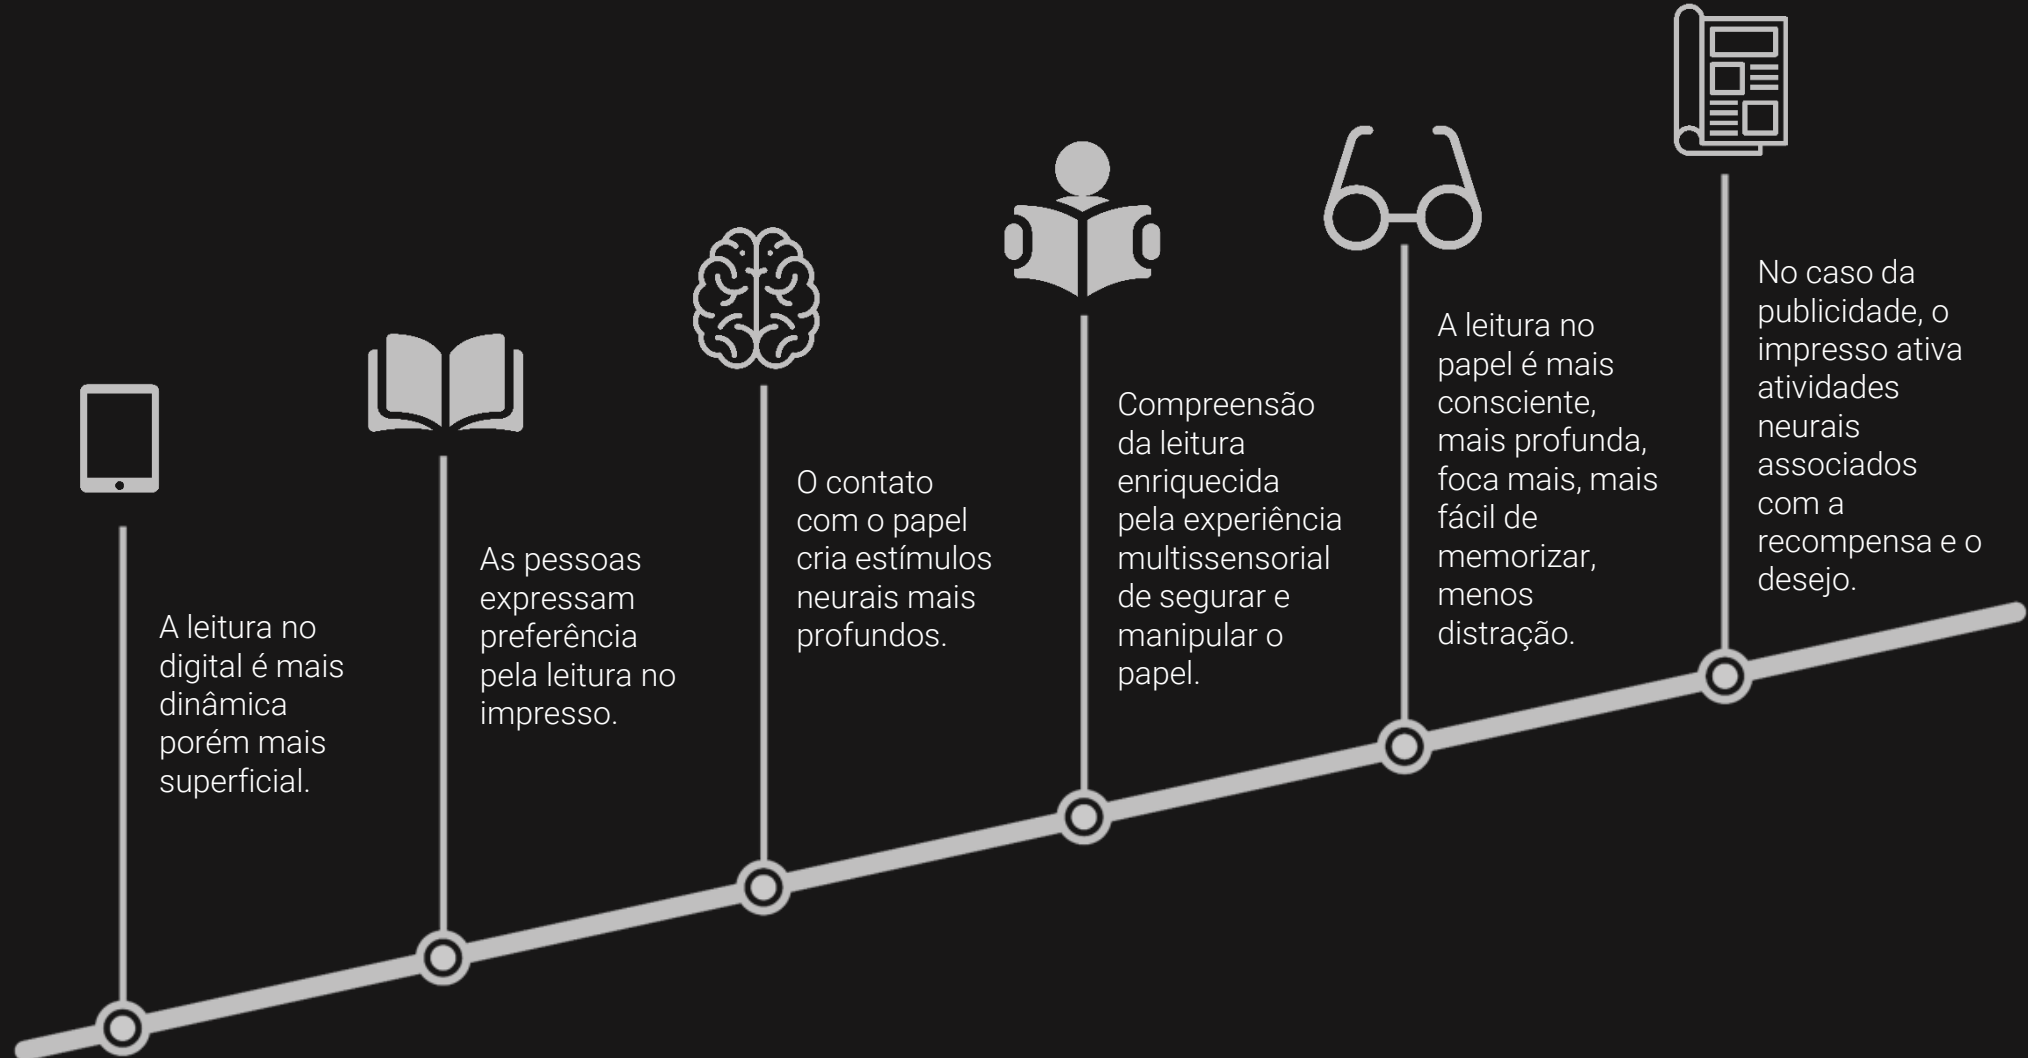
A leitura no digital é mais dinâmica porém mais superficial.

As pessoas expressam preferência pela leitura no impresso.

O contato com o papel cria estímulos neurais mais profundos.

Compreensão da leitura enriquecida pela experiência multissensorial de segurar e manipular o papel.

A leitura no papel é mais consciente, mais profunda, foca mais, mais fácil de memorizar, menos distração.

No caso da publicidade, o impresso ativa atividades neurais associados com a recompensa e o desejo.